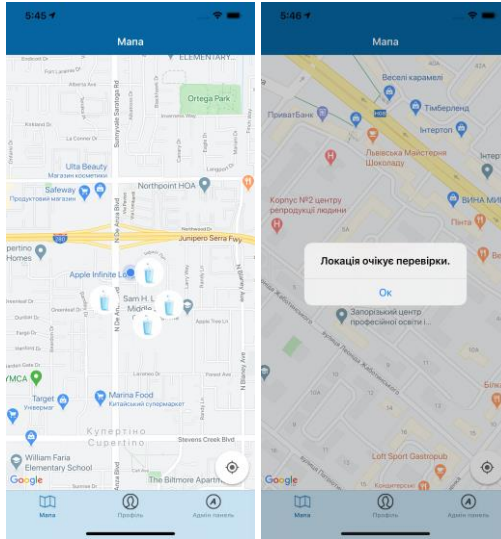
5:45

Мапа

ELEMENTARY

Ortega Park

Ulta Beauty
Магазин косметики

Safeway
Продуктовий магазин

Northpoint HOA

Junipero Serra Fwy

Cupertino Homes

Apple Infinite Loop

Sam H. L

YMCA

Target
Універмаг

Marina Food
Китайський супермаркет

Stevens Creek Blvd

Купертіно
Cupertino

William Faria Elementary School

The Biltmore Apartm

Google

Мапа Профіль Адмін панель

5:46

Мапа

Веселі карамелі

ПриватБанк

Тімберленд

Інтертоп

Львівська Майстерня Шоколаду

Корпус №2 центру репродукції людини

ВІНА МІ

Пінта

Локація очікує перевірки.

Ок

Запорізький центр професійної освіти і...

Loft Sport Gastropub

Google

Мапа Профіль Адмін панель